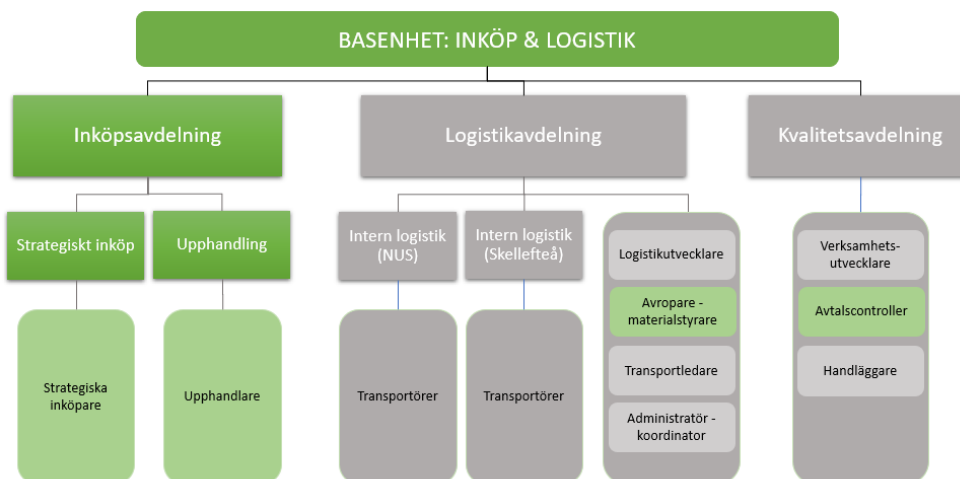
BASENHET: INKÖP & LOGISTIK

Inköpsavdelning

Strategiskt inköp

Strategiska inköpare

Upphandling

Upphandlare

Logistikavdelning

Intern logistik (NUS)

Transportörer

Intern logistik (Skellefteå)

Transportörer

Logistikutvecklare

Avropare - materialstyrare

Transportledare

Administratör - koordinator

Kvalitetsavdelning

Verksamhets-utvecklare

Avtalscontroller

Handläggare